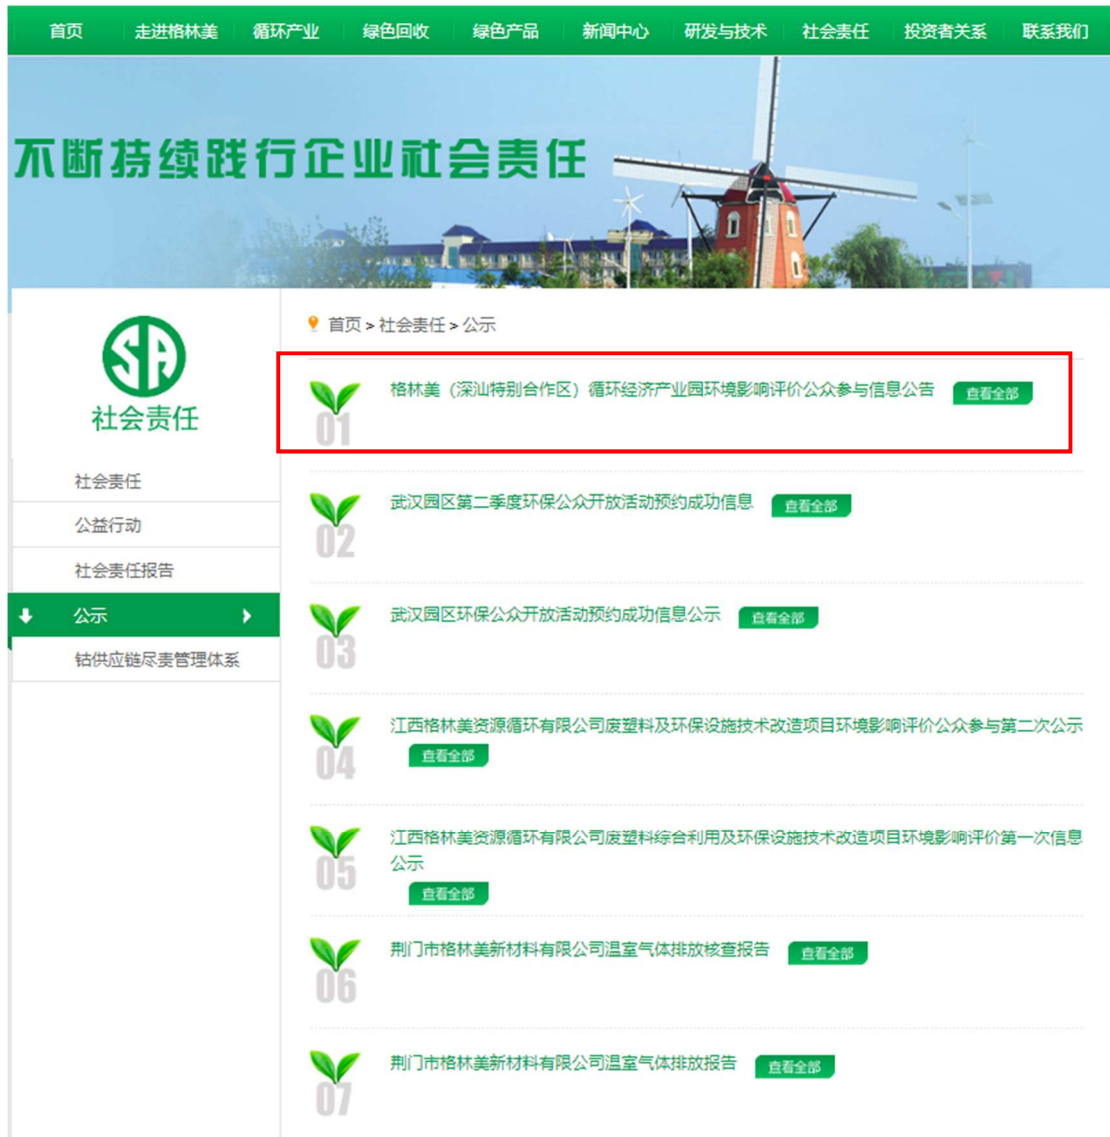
首页 走进格林美 循环产业 绿色回收 绿色产品 新闻中心 研发与技术 社会责任 投资者关系 联系我们

不断持续践行企业社会责任

SA
社会责任

社会责任
公益行动
社会责任报告
公示
钴供应链尽责管理体系

首页 > 社会责任 > 公示

01
格林美（深汕特别合作区）循环经济产业园环境影响评价公众参与信息公告 查看全部

02
武汉园区第二季度环保公众开放活动预约成功信息 查看全部

03
武汉园区环保公众开放活动预约成功信息公示 查看全部

04
江西格林美资源循环有限公司废塑料及环保设施技术改造项目环境影响评价公众参与第二次公示 查看全部

05
江西格林美资源循环有限公司废塑料综合利用及环保设施技术改造项目环境影响评价第一次信息公示 查看全部

06
荆门市格林美新材料有限公司温室气体排放核查报告 查看全部

07
荆门市格林美新材料有限公司温室气体排放报告 查看全部